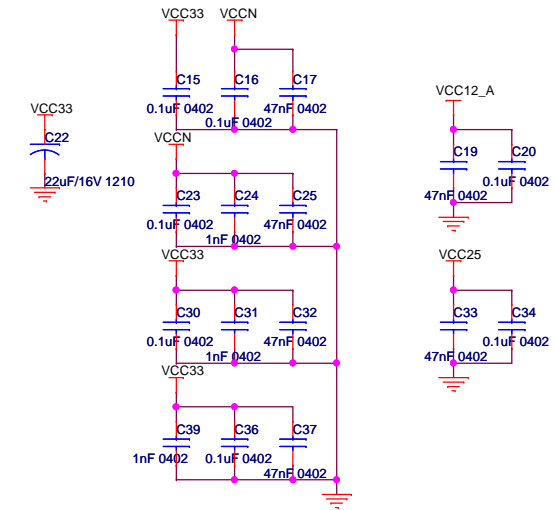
VCC33
VCCN
C15
0.1uF 0402
C16
0.1uF 0402
C17
47nF 0402
VCC33
C22
22uF/16V 1210
VCCN
C23
0.1uF 0402
C24
1nF 0402
C25
47nF 0402
VCC33
C30
0.1uF 0402
C31
1nF 0402
C32
47nF 0402
VCC33
C39
1nF 0402
C36
0.1uF 0402
C37
47nF 0402
VCC12_A
C19
47nF 0402
C20
0.1uF 0402
VCC25
C33
47nF 0402
C34
0.1uF 0402